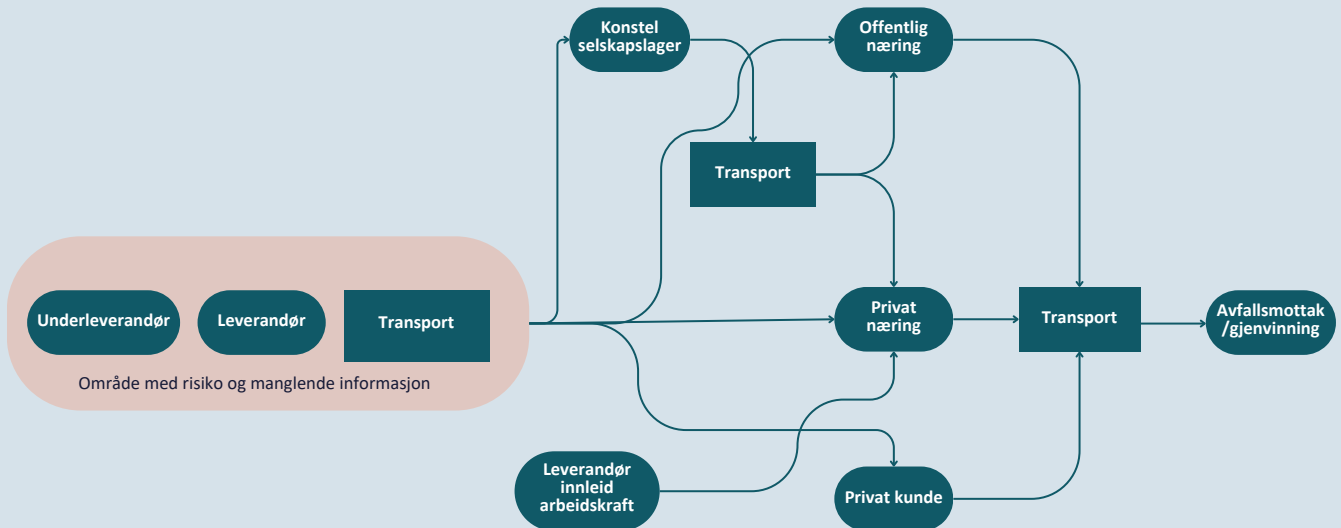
Underleverandør

Leverandør

Transport

Område med risiko og manglende informasjon

Konstel selskapslager

Offentlig næring

Transport

Privat næring

Transport

Avfallsmottak /gjenvinning

Leverandør innleid arbeidskraft

Privat kunde